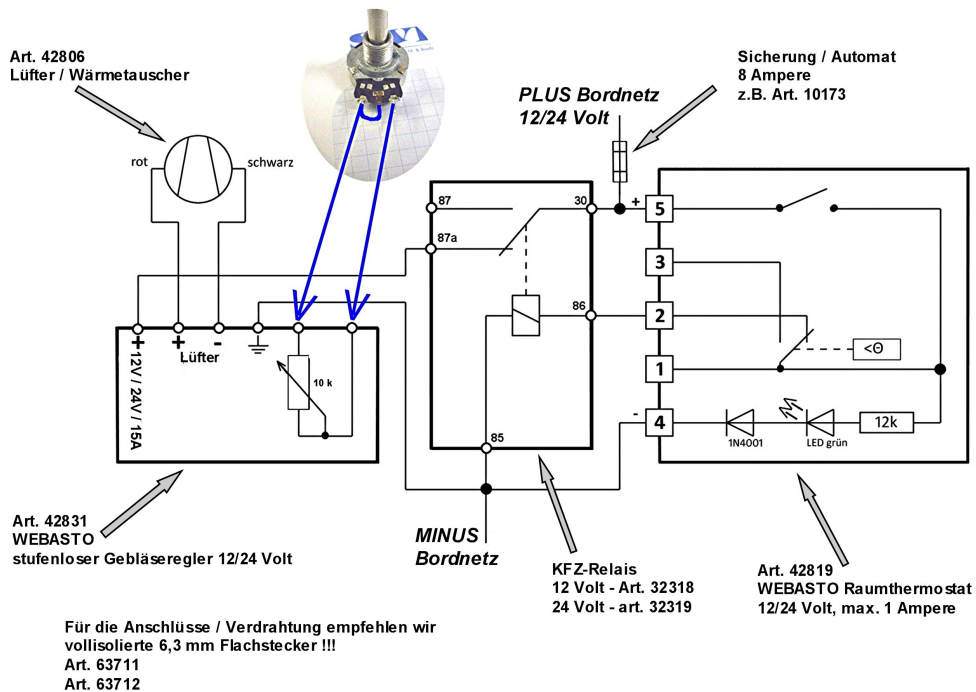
Art. 42806
Lüfter / Wärmetauscher

rot

schwarz

Sicherung / Automat
8 Ampere
z.B. Art. 10173

PLUS Bordnetz
12/24 Volt

+

87

30

87a

86

85

5

3

2

1

4

-

$<\Theta$

1N4001

LED grün

12k

+

+

-

12V / 24V / 15A

Lüfter

10 k

Art. 42831
WEBASTO
stufenloser Gebläseregler 12/24 Volt

MINUS
Bordnetz

KFZ-Relais
12 Volt - Art. 32318
24 Volt - art. 32319

Art. 42819
WEBASTO Raumthermostat
12/24 Volt, max. 1 Ampere

Für die Anschlüsse / Verdrahtung empfehlen wir vollisolierte 6,3 mm Flachstecker !!!
Art. 63711
Art. 63712